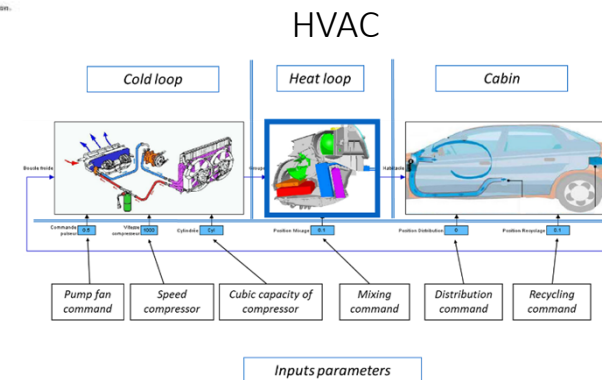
ion...

HVAC

Cold loop

Heat loop

Cabin

Boucle froide

Mixage

Habitacle

Commande pulseur 0.5

Vitesse compresseur 1000

Cylindrée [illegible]

Position Mixage 0.1

Position Distribution 0

Position Recyclage 0.1

Pump fan command

Speed compressor

Cubic capacity of compressor

Mixing command

Distribution command

Recycling command

Inputs parameters